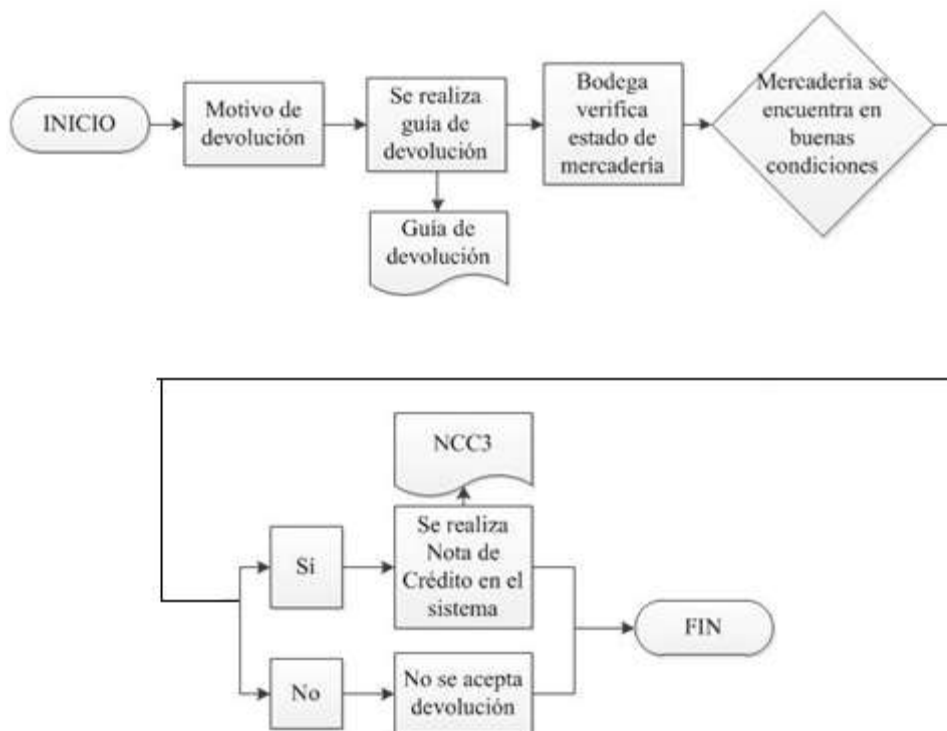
INICIO

Motivo de devolución

Se realiza guía de devolución

Guía de devolución

Bodega verifica estado de mercadería

Mercadería se encuentra en buenas condiciones

NCC3

Si

Se realiza Nota de Crédito en el sistema

FIN

No

No se acepta devolución